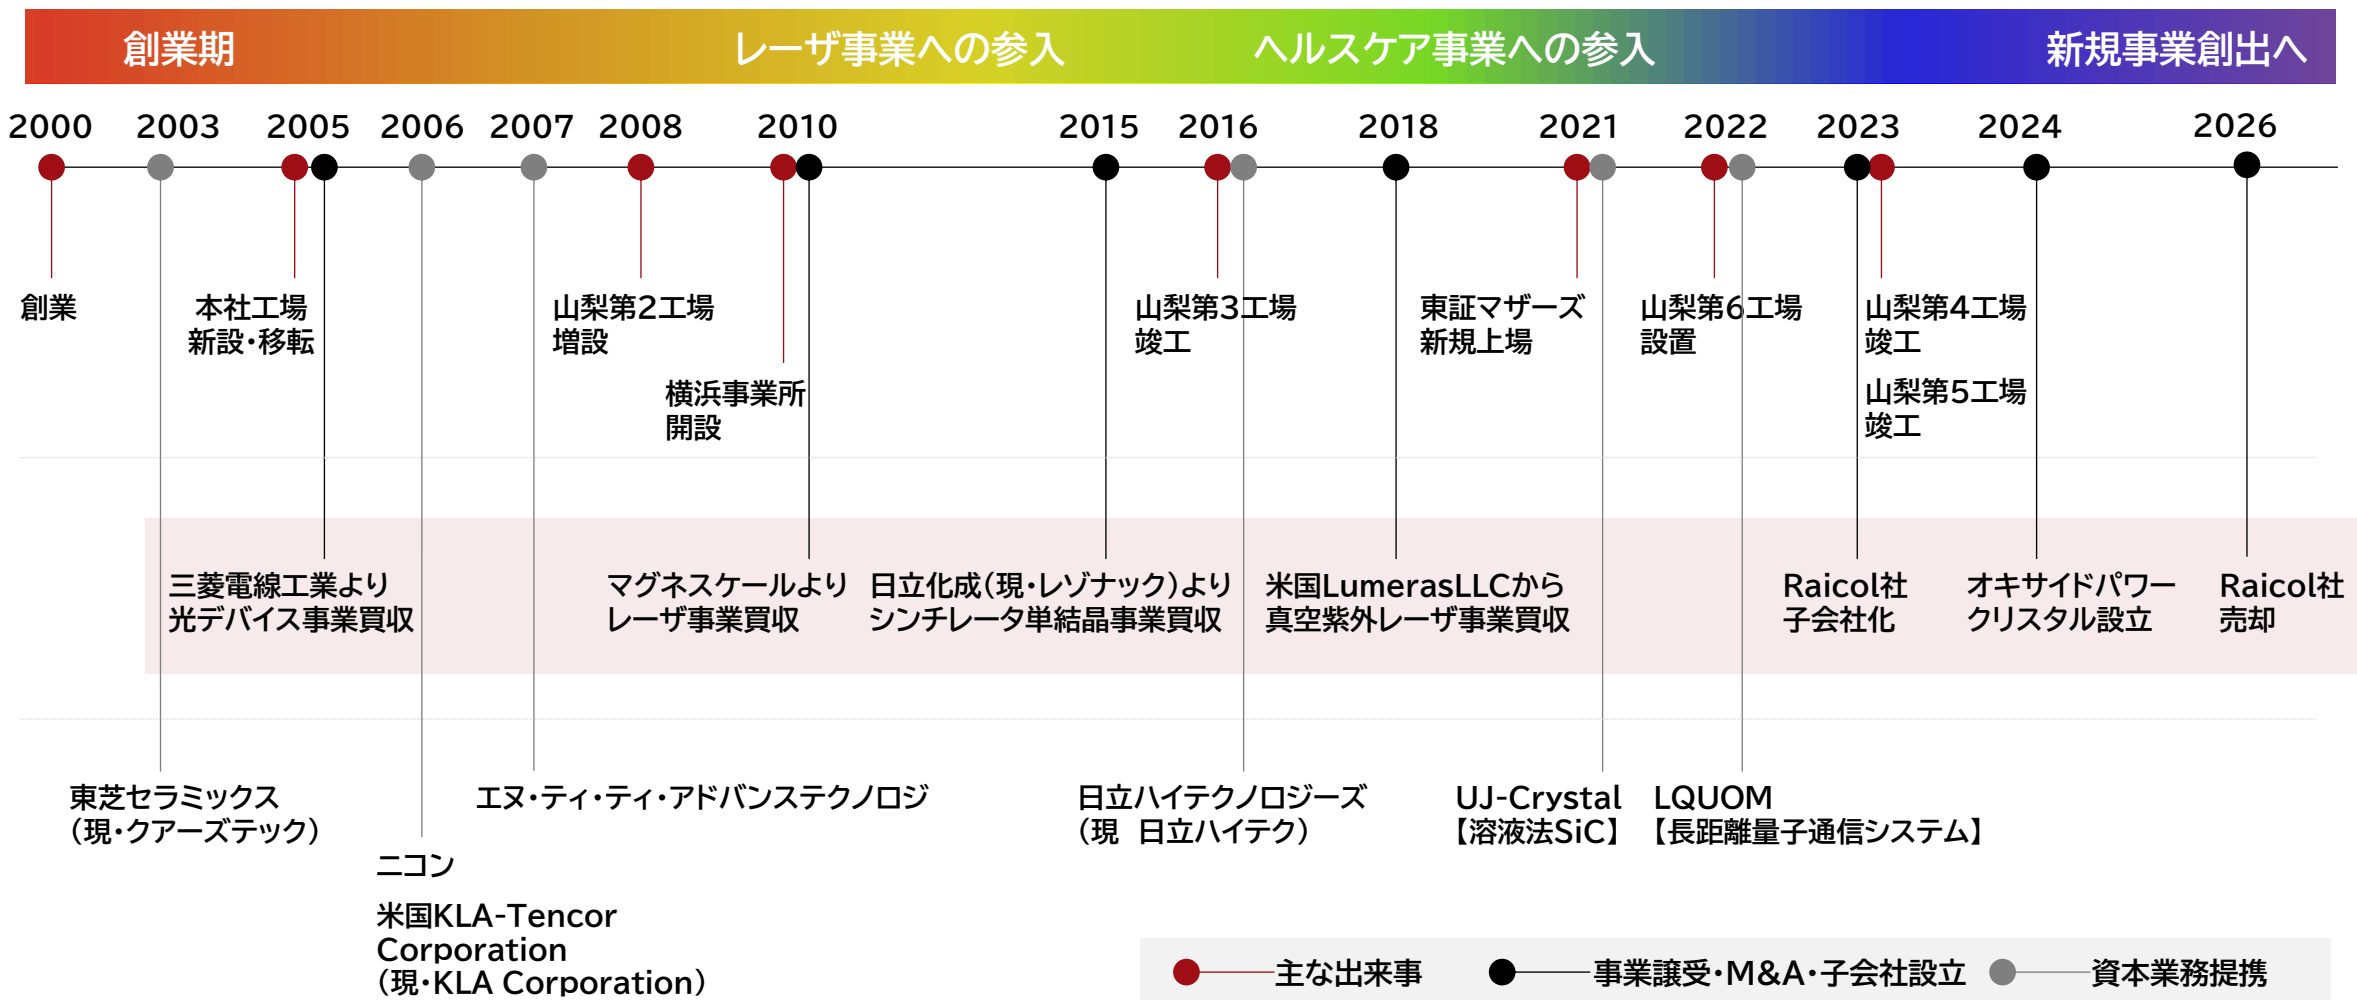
創業期　レーザ事業への参入　ヘルスケア事業への参入　新規事業創出へ

2000 2003 2005 2006 2007 2008 2010 2015 2016 2018 2021 2022 2023 2024 2026

創業

本社工場
新設・移転

山梨第2工場
増設

横浜事業所
開設

山梨第3工場
竣工

東証マザーズ
新規上場

山梨第6工場
設置

山梨第4工場
竣工

山梨第5工場
竣工

三菱電線工業より
光デバイス事業買収

マグネスケールより
レーザ事業買収

日立化成(現・レゾナック)より
シンチレータ単結晶事業買収

米国LumerasLLCから
真空紫外レーザ事業買収

Raicol社
子会社化

オキサイドパワー
クリスタル設立

Raicol社
売却

東芝セラミックス
(現・クアーズテック)

ニコン

米国KLA-Tencor Corporation
(現・KLA Corporation)

エヌ・ティ・ティ・アドバンステクノロジ

日立ハイテクノロジーズ
(現　日立ハイテク)

UJ-Crystal
【溶液法SiC】

LQUOM
【長距離量子通信システム】

主な出来事　事業譲受・M&A・子会社設立　資本業務提携